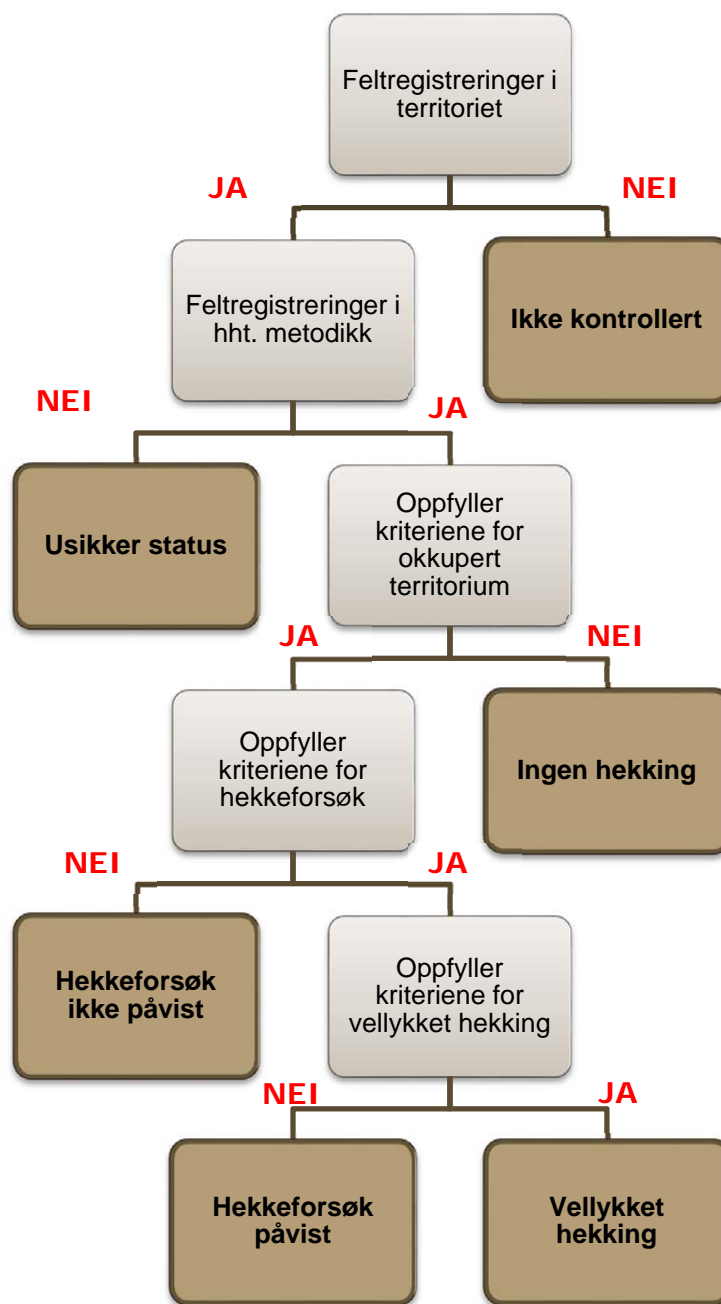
Feltregistreringer i territoriet

JA

NEI

Feltregistreringer i hht. metodikk

Ikke kontrollert

NEI

JA

Usikker status

Oppfyller kriteriene for okkupert territorium

JA

NEI

Oppfyller kriteriene for hekkeforsøk

Ingen hekking

NEI

JA

Hekkeforsøk ikke påvist

Oppfyller kriteriene for vellykket hekking

NEI

JA

Hekkeforsøk påvist

Vellykket hekking